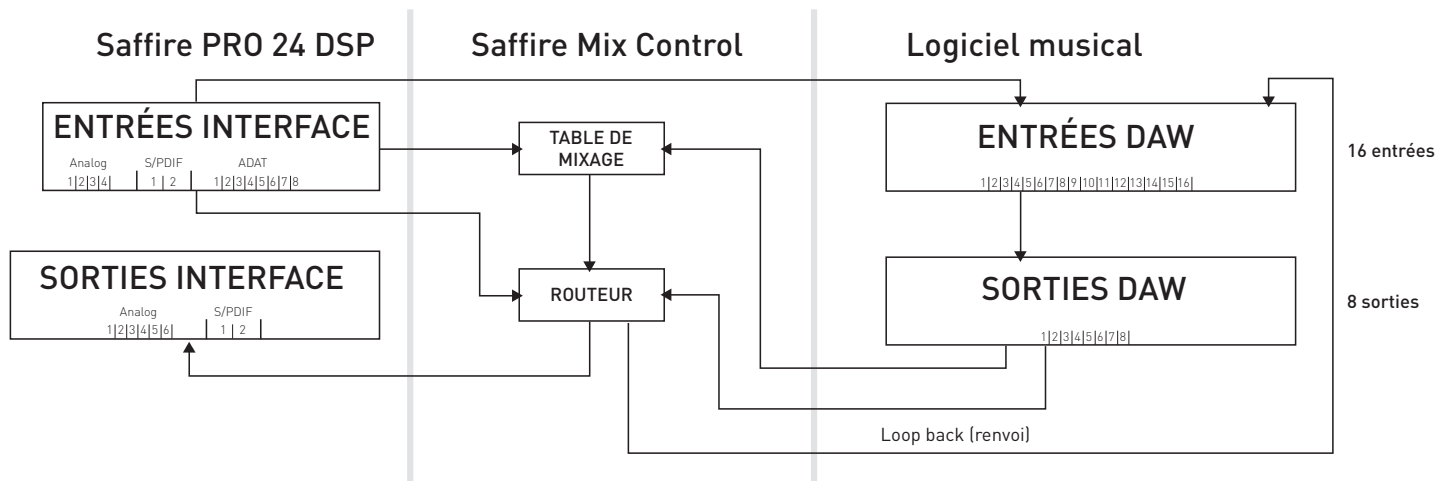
Saffire PRO 24 DSP

Saffire Mix Control

Logiciel musical

ENTRÉES INTERFACE

Analog 1|2|3|4|

S/PDIF 1 | 2

ADAT 1|2|3|4|5|6|7|8

SORTIES INTERFACE

Analog 1|2|3|4|5|6|

S/PDIF 1 | 2

TABLE DE MIXAGE

ROUTEUR

ENTRÉES DAW

1|2|3|4|5|6|7|8|9|10|11|12|13|14|15|16|

16 entrées

SORTIES DAW

1|2|3|4|5|6|7|8|

8 sorties

Loop back (renvoi)